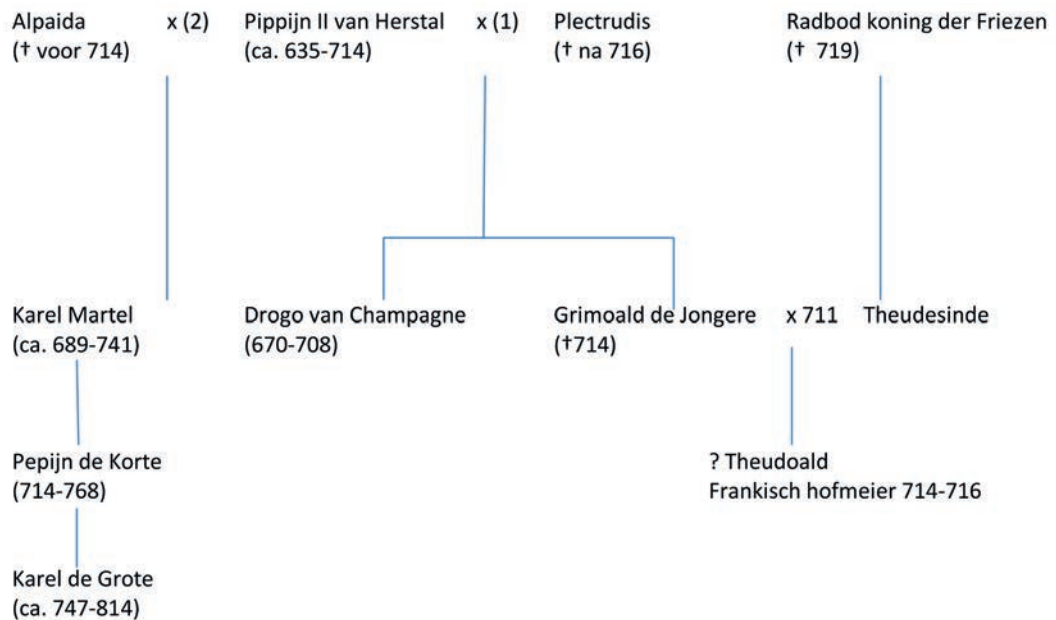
Alpaida
(† voor 714)

x (2)

Pippijn II van Herstal
(ca. 635-714)

x (1)

Plectrudis
(† na 716)

Radbod koning der Friezen
(† 719)

Karel Martel
(ca. 689-741)

Drogo van Champagne
(670-708)

Grimoald de Jongere
(†714)

x 711

Theudesinde

Pepijn de Korte
(714-768)

? Theudoald
Frankisch hofmeier 714-716

Karel de Grote
(ca. 747-814)